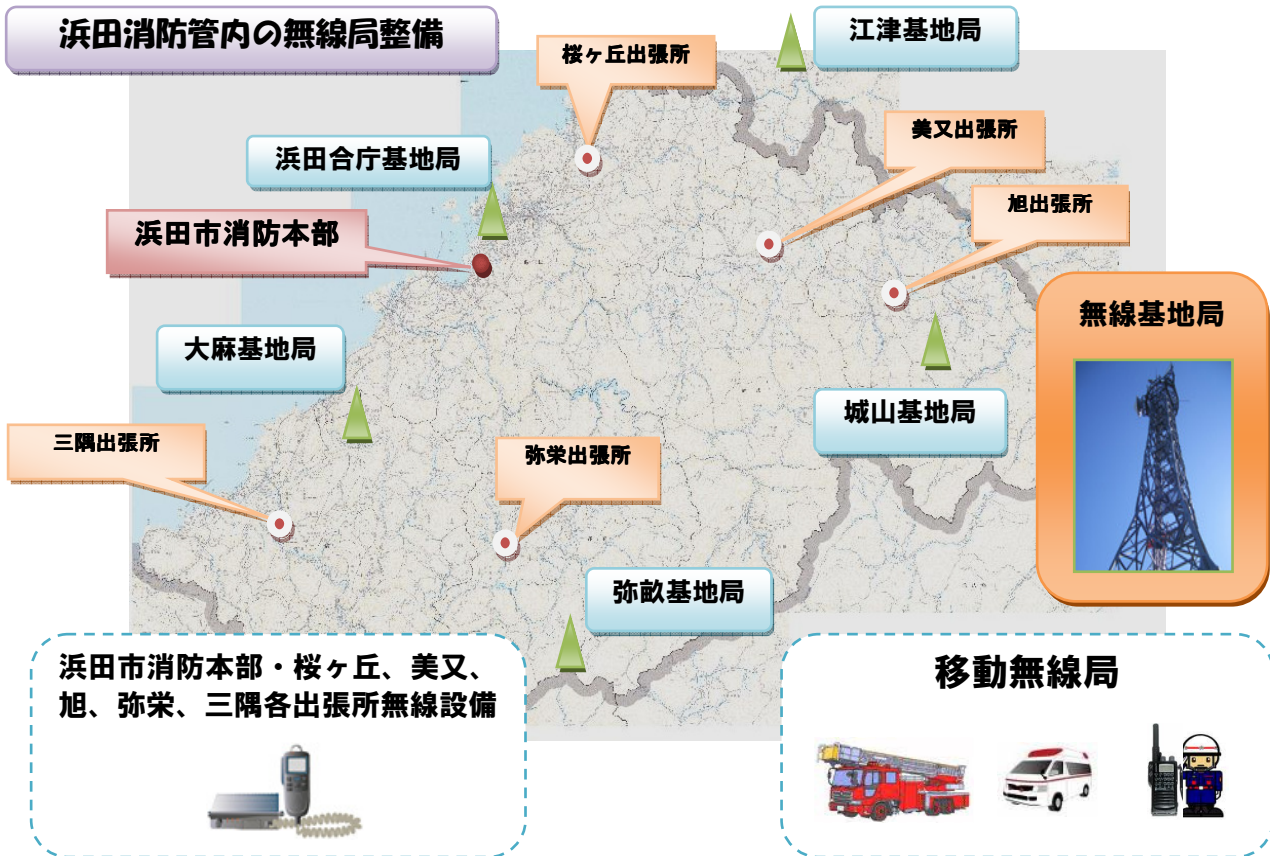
浜田消防管内の無線局整備

桜ヶ丘出張所

江津基地局

浜田合庁基地局

美又出張所

旭出張所

浜田市消防本部

無線基地局

大麻基地局

城山基地局

三隅出張所

弥栄出張所

弥畝基地局

浜田市消防本部・桜ヶ丘、美又、旭、弥栄、三隅各出張所無線設備

移動無線局